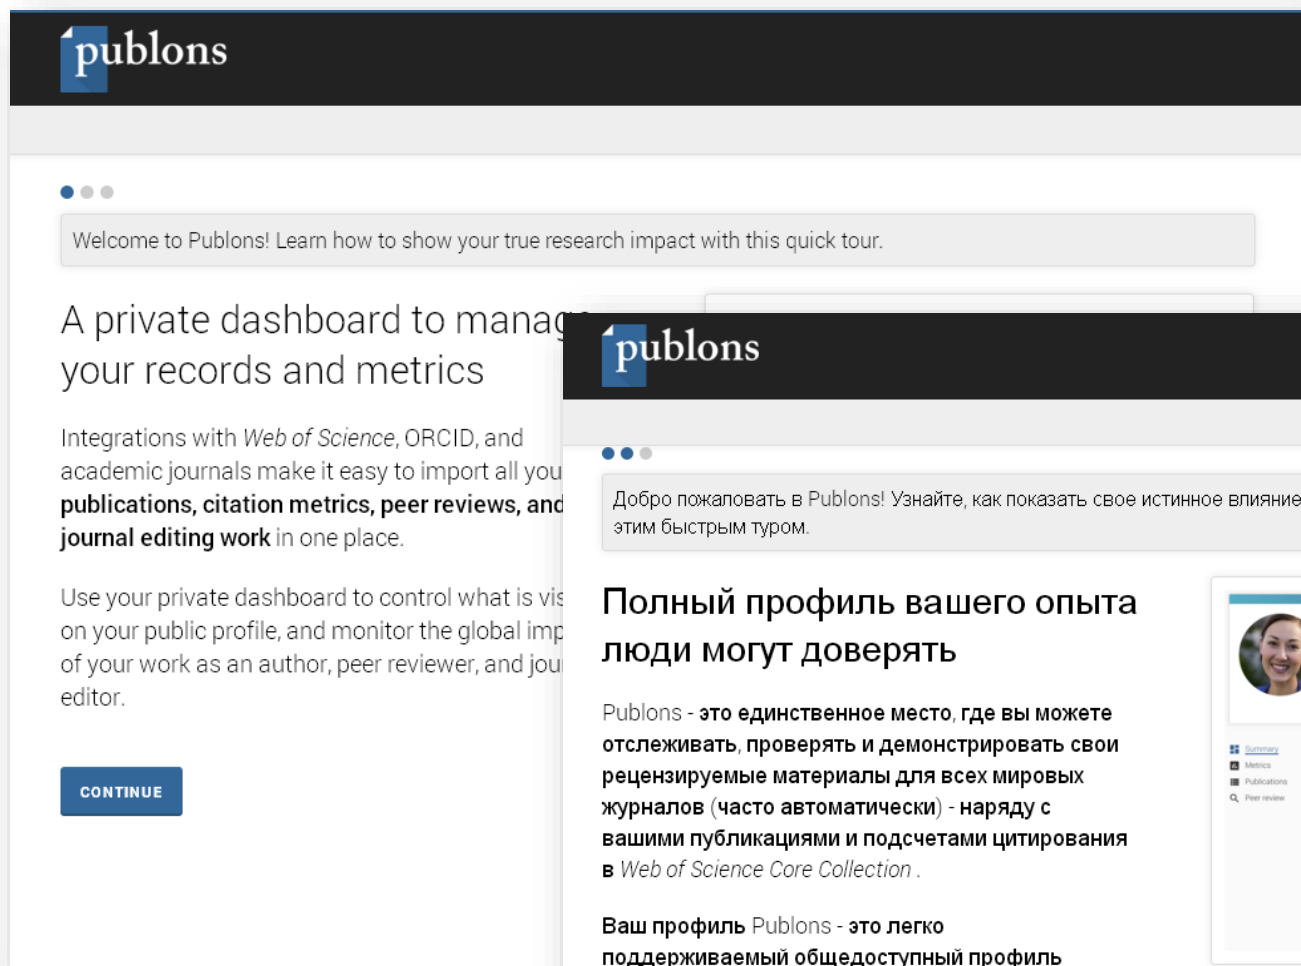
publons

Welcome to Publons! Learn how to show your true research impact with this quick tour.

A private dashboard to manag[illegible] your records and metrics

Integrations with *Web of Science*, ORCID, and academic journals make it easy to import all you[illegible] **publications, citation metrics, peer reviews, and** **journal editing work** in one place.

Use your private dashboard to control what is vis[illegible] on your public profile, and monitor the global imp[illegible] of your work as an author, peer reviewer, and jou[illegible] editor.

CONTINUE

publons

Добро пожаловать в Publons! Узнайте, как показать свое истинное влияние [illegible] этим быстрым туром.

Полный профиль вашего опыта люди могут доверять

Publons - **это единственное место, где вы можете отслеживать, проверять и демонстрировать свои рецензируемые материалы для всех мировых журналов (часто автоматически) - наряду с вашими публикациями и подсчетами цитирования в** *Web of Science Core Collection* .

**Ваш профиль** Publons - **это легко поддерживаемый общедоступный профиль**

Summary
Metrics
Publications
Peer review